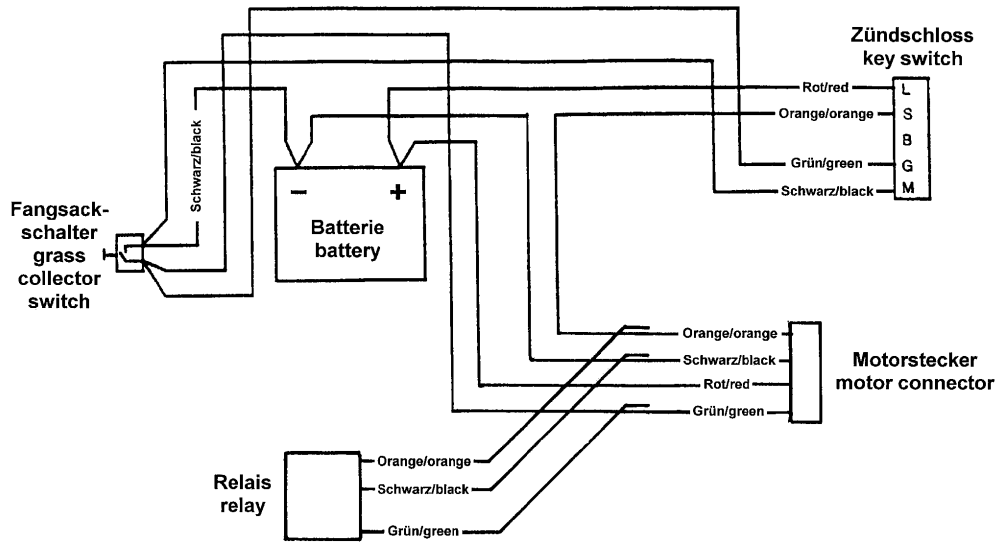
Zündschloss
key switch

Rot/red
Orange/orange
Grün/green
Schwarz/black

L
S
B
G
M

Schwarz/black

Fangsack-
schalter
grass
collector
switch

−
+
Batterie
battery

Orange/orange
Schwarz/black
Rot/red
Grün/green

Motorstecker
motor connector

Relais
relay

Orange/orange
Schwarz/black
Grün/green